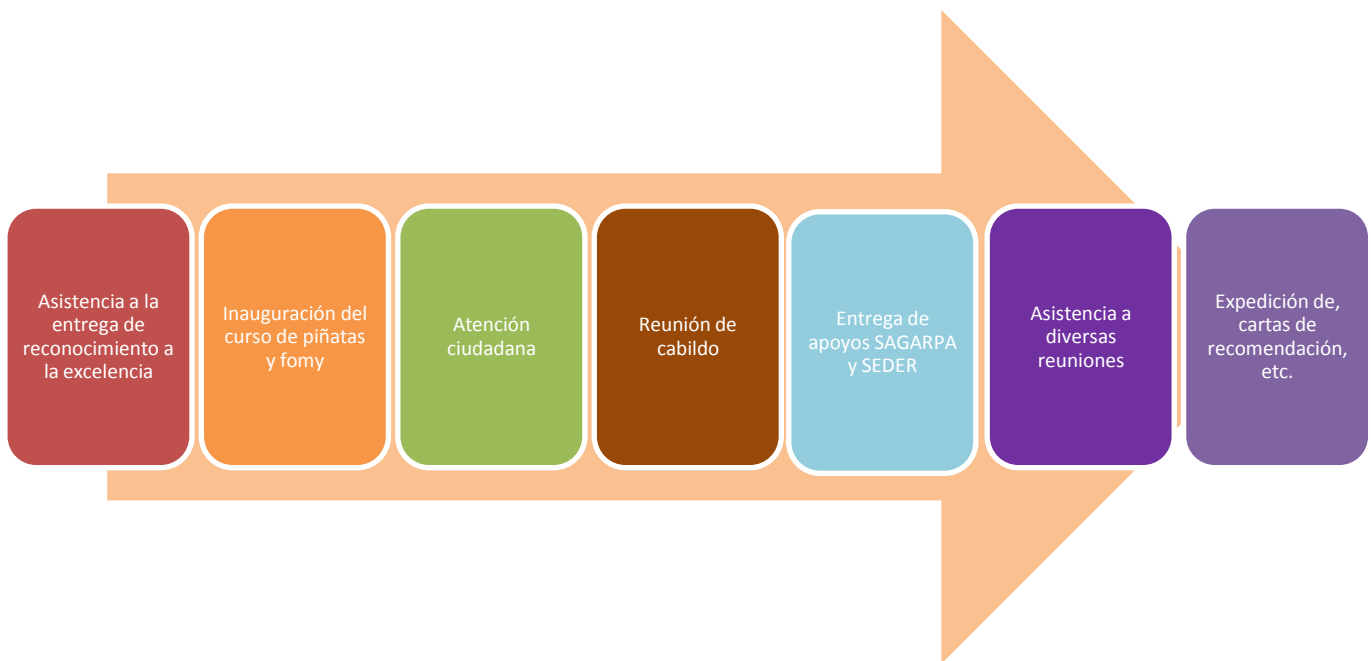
Asistencia a la entrega de reconocimiento a la excelencia

Inauguración del curso de piñatas y fomy

Atención ciudadana

Reunión de cabildo

Entrega de apoyos SAGARPA y SEDER

Asistencia a diversas reuniones

Expedición de, cartas de recomendación, etc.